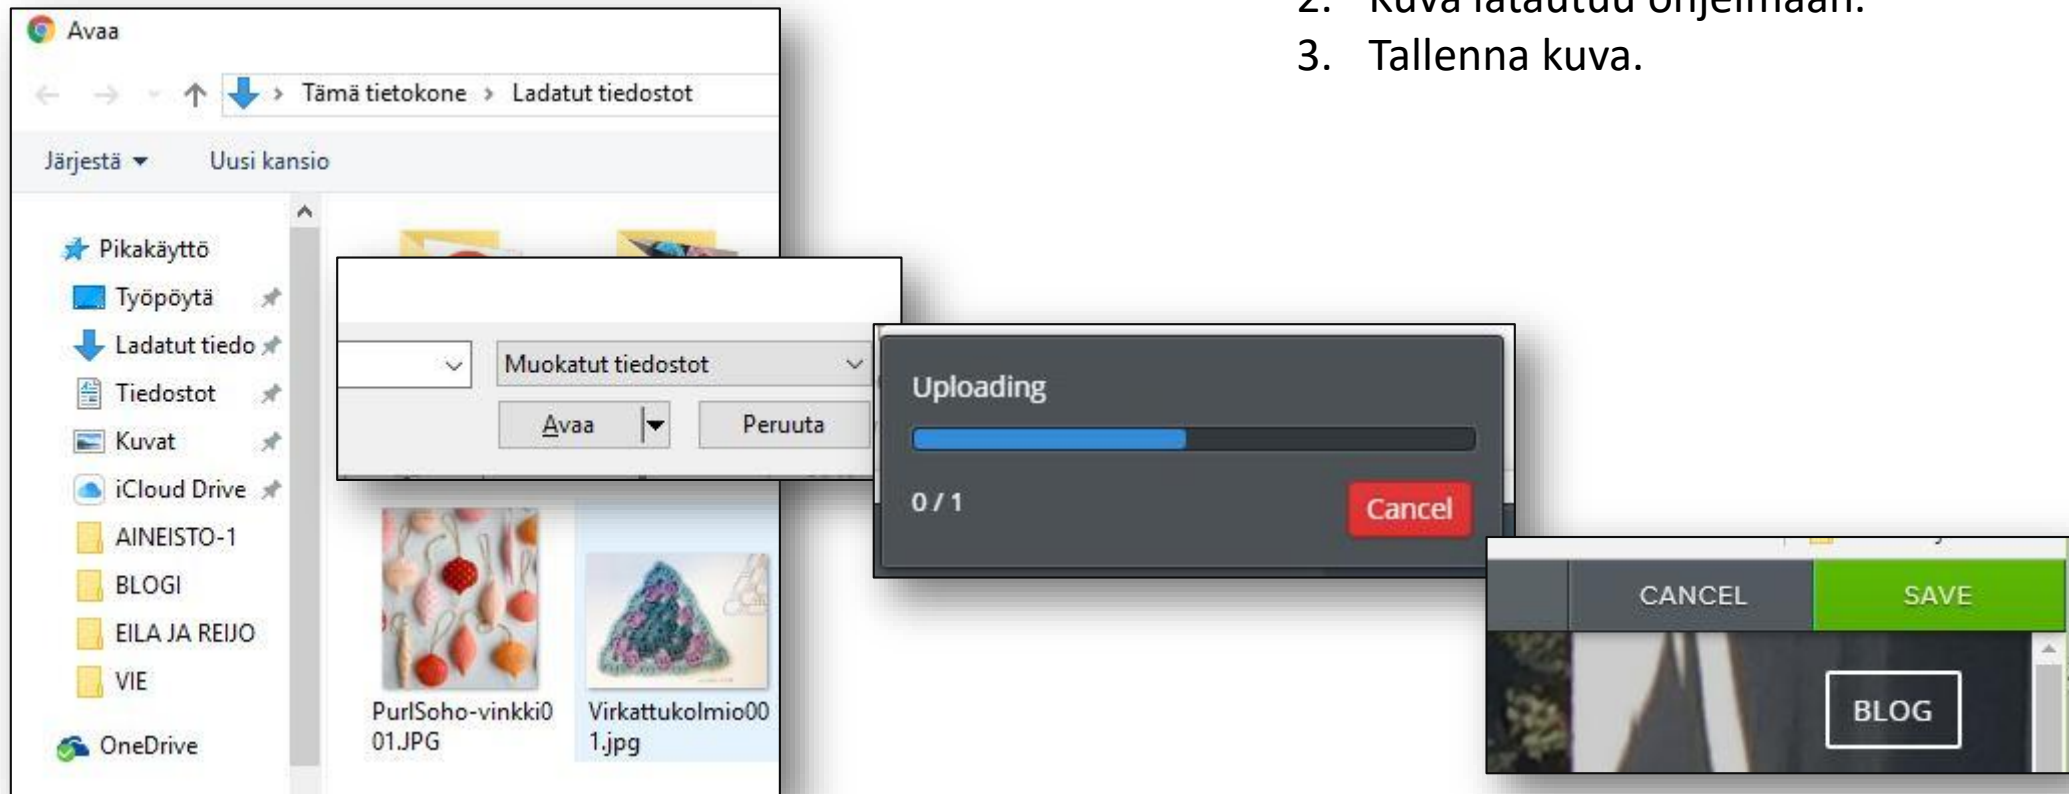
2. Kuva latautuu ohjelmaan.
3. Tallenna kuva.

Avaa

Tämä tietokone › Ladatut tiedostot

Järjestä ▾ Uusi kansio

Pikakäyttö
Työpöytä
Ladatut tiedo
Tiedostot
Kuvat
iCloud Drive
AINEISTO-1
BLOGI
EILA JA REIJO
VIE
OneDrive

PurlSoho-vinkki001.JPG
Virkattukolmio001.jpg

Muokatut tiedostot
Avaa
Peruuta

Uploading
0 / 1
Cancel

CANCEL
SAVE
BLOG